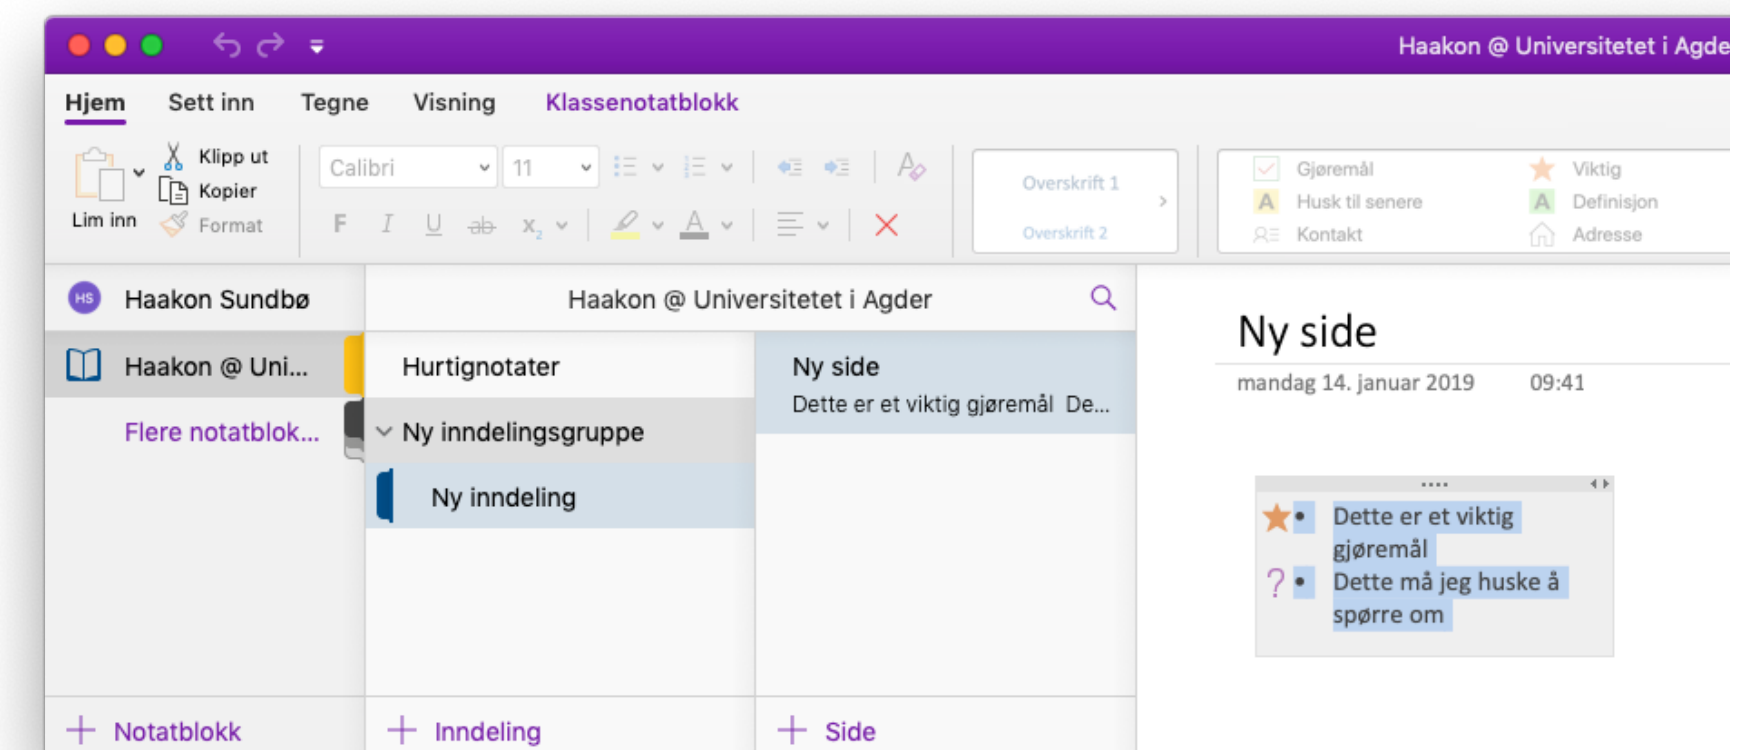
Haakon @ Universitetet i Agde

Hjem Sett inn Tegne Visning Klassenotatblokk

Lim inn
Klipp ut
Kopier
Format

Calibri
11

F I U ab $x_2$

Overskrift 1
Overskrift 2

Gjøremål
Husk til senere
Kontakt
Viktig
Definisjon
Adresse

HS Haakon Sundbø
Haakon @ Uni...
Flere notatblok...

Haakon @ Universitetet i Agder

Hurtignotater
Ny inndelingsgruppe
Ny inndeling

Ny side
Dette er et viktig gjøremål De...

Ny side
mandag 14. januar 2019 09:41

Dette er et viktig gjøremål
Dette må jeg huske å spørre om

Notatblokk
Inndeling
Side